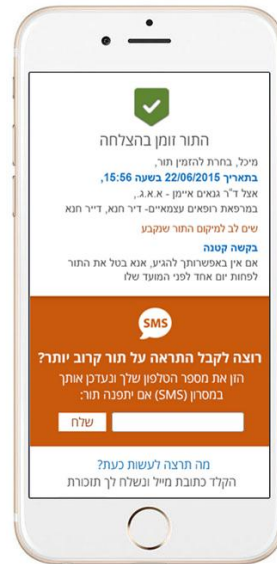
התור זומן בהצלחה

מיכל, בחרת להזמין תור,
בתאריך 22/06/2015 בשעה 15:56,
אצל ד"ר גאגים איימן - א.א.א.,
במרפאת רופאים עצמאים- ד"ר חנא, ד"ר חנא

שים לב למיקום התור שנקבע

בקשה קטנה
אם אין באפשרותך להגיע, אנא בטל את התור לפחות יום אחד לפני המועד שלו

SMS

רוצה לקבל התראה על תור קרוב יותר?
הזן את מספר הטלפון שלך ונעדכן אותך במסרון (SMS) אם יתפנה תור:

שלח

מה תרצה לעשות כעת?
הקלד כתובת מייל ונשלח לך תזכורת